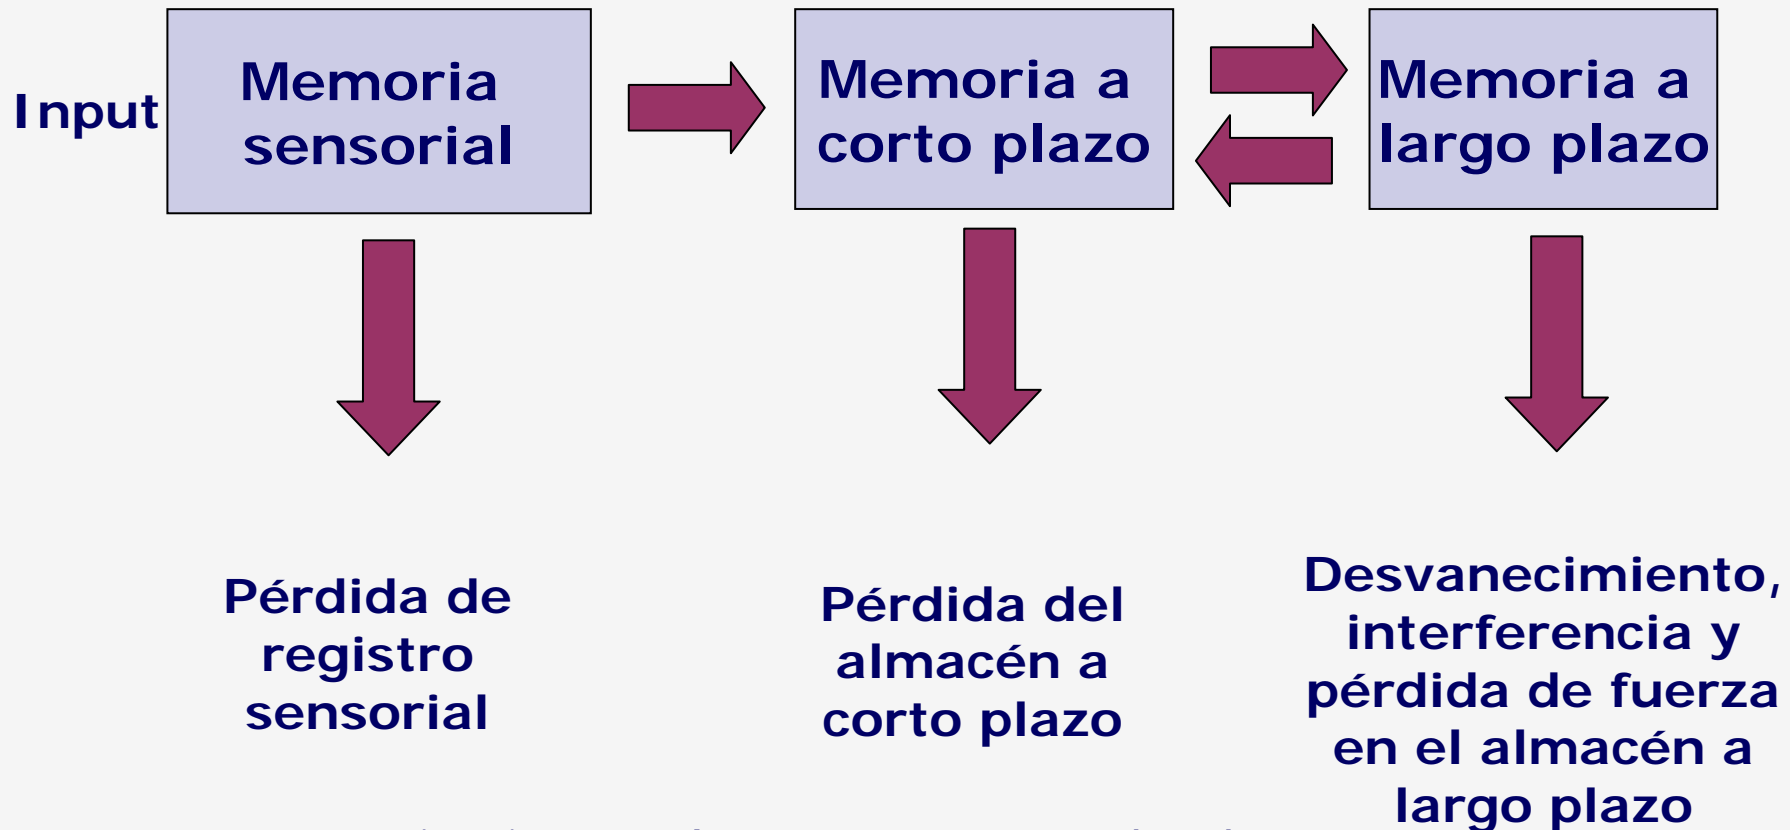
Input

Memoria sensorial

Memoria a corto plazo

Memoria a largo plazo

Pérdida de registro sensorial

Pérdida del almacén a corto plazo

Desvanecimiento, interferencia y pérdida de fuerza en el almacén a largo plazo